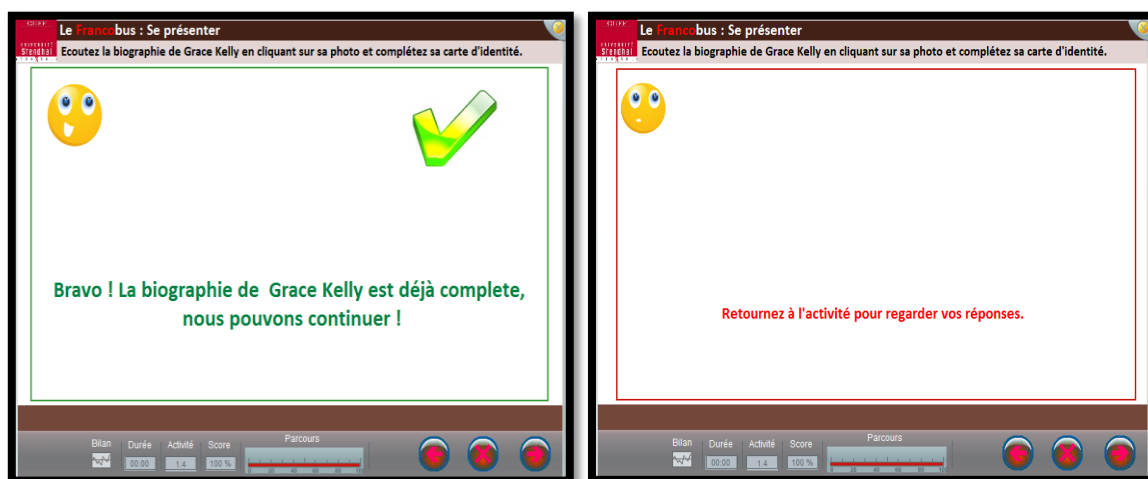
Stendhal

Le Francobus : Se présenter

Ecoutez la biographie de Grace Kelly en cliquant sur sa photo et complétez sa carte d'identité.

Bravo ! La biographie de Grace Kelly est déjà complete, nous pouvons continuer !

Bilan Durée Activité Score
00:00 1.4 100 %
Parcours

Stendhal

Le Francobus : Se présenter

Ecoutez la biographie de Grace Kelly en cliquant sur sa photo et complétez sa carte d'identité.

Retournez à l'activité pour regarder vos réponses.

Bilan Durée Activité Score
00:00 1.4 100 %
Parcours